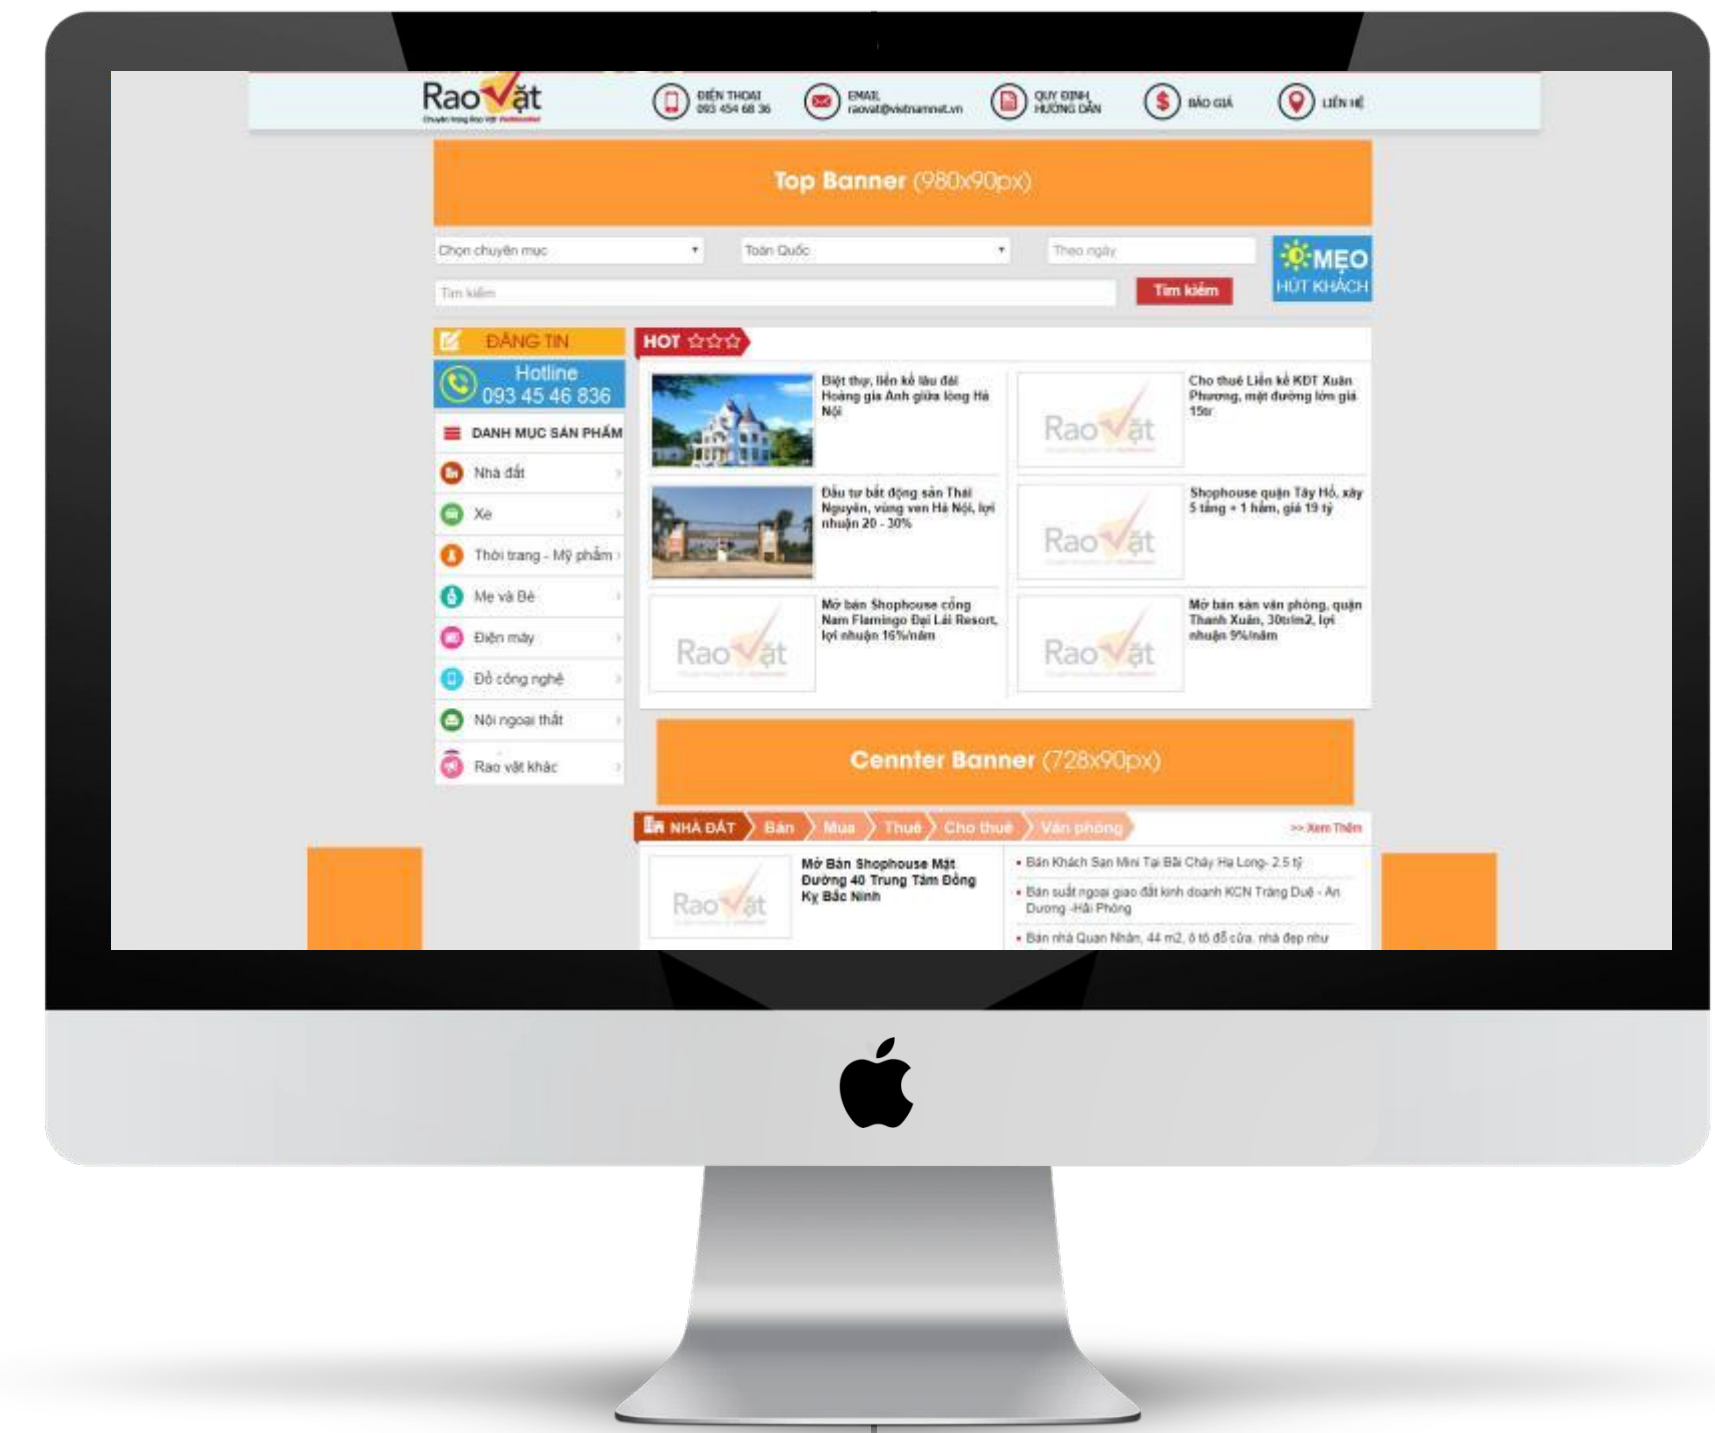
RaoVặt
Chuyên trang Rao Vặt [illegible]

ĐIỆN THOẠI
093 454 68 36

EMAIL
raovat@vietnamnet.vn

QUY ĐỊNH
HƯỚNG DẪN

BÁO GIÁ

LIÊN HỆ

Top Banner (980x90px)

Chọn chuyên mục
Toàn Quốc
Theo ngày
MẸO
HÚT KHÁCH
Tìm kiếm
Tìm kiếm

ĐĂNG TIN
Hotline
093 45 46 836
DANH MỤC SẢN PHẨM
Nhà đất
Xe
Thời trang - Mỹ phẩm
Mẹ và Bé
Điện máy
Đồ công nghệ
Nội ngoại thất
Rao vặt khác

HOT

Biệt thự, liền kề lâu đài Hoàng gia Anh giữa lòng Hà Nội

Cho thuê Liền kề KĐT Xuân Phương, mặt đường lớn giá 15tr

Đầu tư bất động sản Thái Nguyên, vùng ven Hà Nội, lợi nhuận 20 - 30%

Shophouse quận Tây Hồ, xây 5 tầng + 1 hầm, giá 19 tỷ

Mở bán Shophouse cổng Nam Flamingo Đại Lải Resort, lợi nhuận 16%/năm

Mở bán sàn văn phòng, quận Thanh Xuân, 30tr/m2, lợi nhuận 9%/năm

RaoVặt

Cennter Banner (728x90px)

NHÀ ĐẤT
Bán
Mua
Thuê
Cho thuê
Văn phòng
>> Xem Thêm

Mở Bán Shophouse Mặt Đường 40 Trung Tâm Đồng Kỵ Bắc Ninh

• Bán Khách Sạn Mini Tại Bãi Cháy Hạ Long- 2.5 tỷ
• Bán suất ngoại giao đất kinh doanh KCN Tràng Duệ - An Dương -Hải Phòng
• Bán nhà Quan Nhân, 44 m2, ô tô đỗ cửa, nhà đẹp như